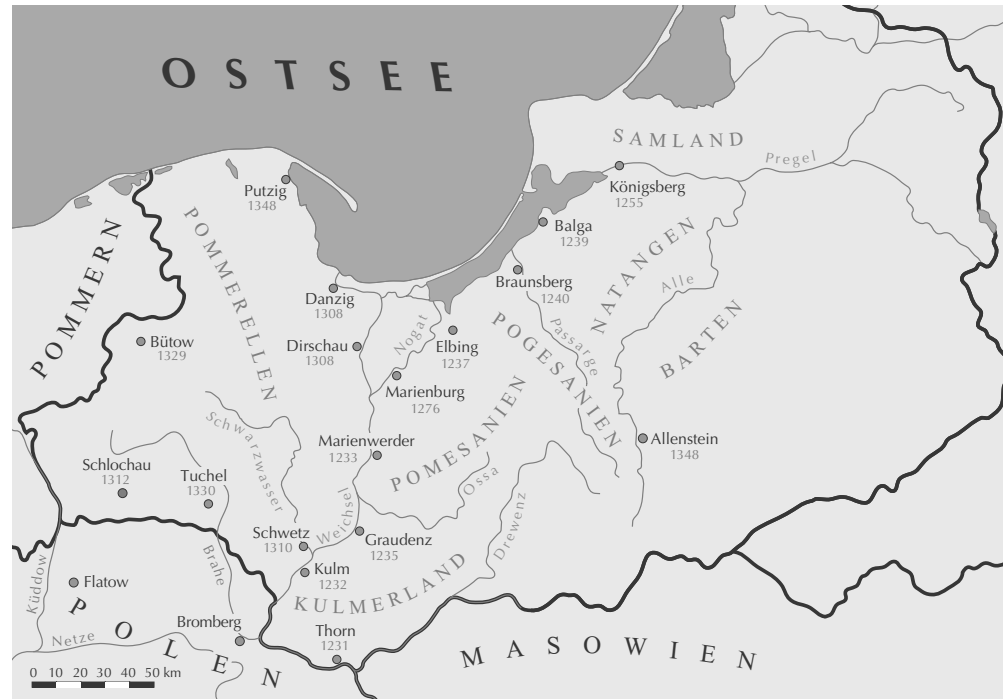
OSTSEE

SAMLAND
Pregel
Königsberg
1255
Putzig
1348
Balga
1239
NATANGEN
POMMERELLEN
POMMERN
Danzig
1308
Braunsberg
1240
Alle
Bütow
1329
Dirschau
1308
Nogat
Elbing
1237
POGESANIEN
Passarge
BARTEN
Marienburg
1276
Schwarzwasser
Marienwerder
1233
POMESANIEN
Allenstein
1348
Schlochau
1312
Tuchel
1330
Ossa
Weichsel
Drewenz
Schwetz
1310
Graudenz
1235
Brahe
Küddow
Flatow
Kulm
1232
KULMERLAND
POLEN
Bromberg
Netze
Thorn
1231
MASOWIEN
0 10 20 30 40 50 km